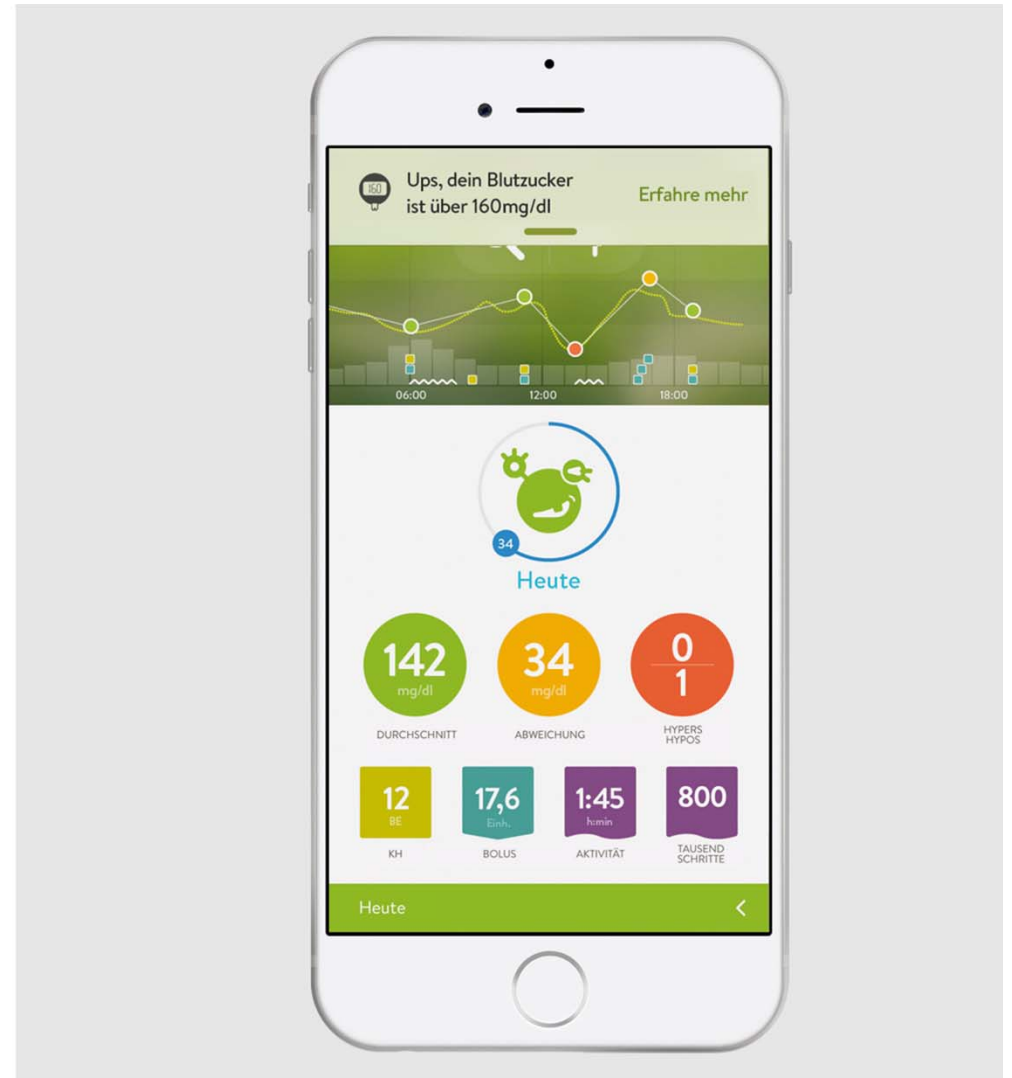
160

Ups, dein Blutzucker ist über 160mg/dl

Erfahre mehr

06:00 12:00 18:00

34

Heute

142 mg/dl
DURCHSCHNITT

34 mg/dl
ABWEICHUNG

0
1
HYPERS
HYPOS

12 BE
KH

17,6 Einh.
BOLUS

1:45 h:min
AKTIVITÄT

800
TAUSEND SCHRITTE

Heute
<